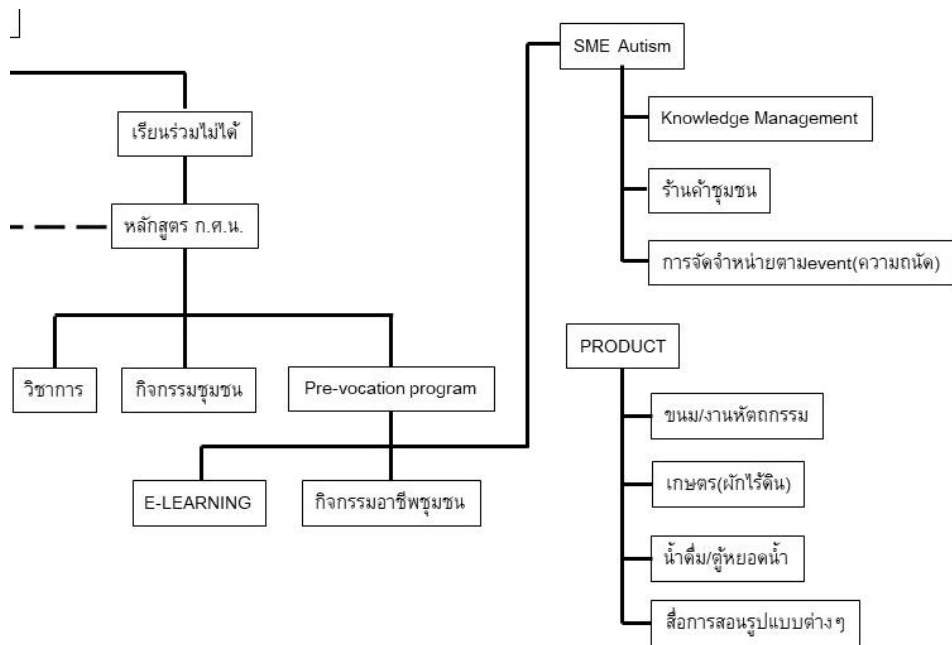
SME Autism

Knowledge Management

ร้านค้าชุมชน

การจัดจำหน่ายตามevent(ความถนัด)

เรียนร่วมไม่ได้

หลักสูตร ก.ศ.น.

วิชาการ

กิจกรรมชุมชน

Pre-vocation program

E-LEARNING

กิจกรรมอาชีพชุมชน

PRODUCT

ขนม/งานหัตถกรรม

เกษตร(ผักไร้ดิน)

น้ำดื่ม/ตู้หยอดน้ำ

สื่อการสอนรูปแบบต่างๆ